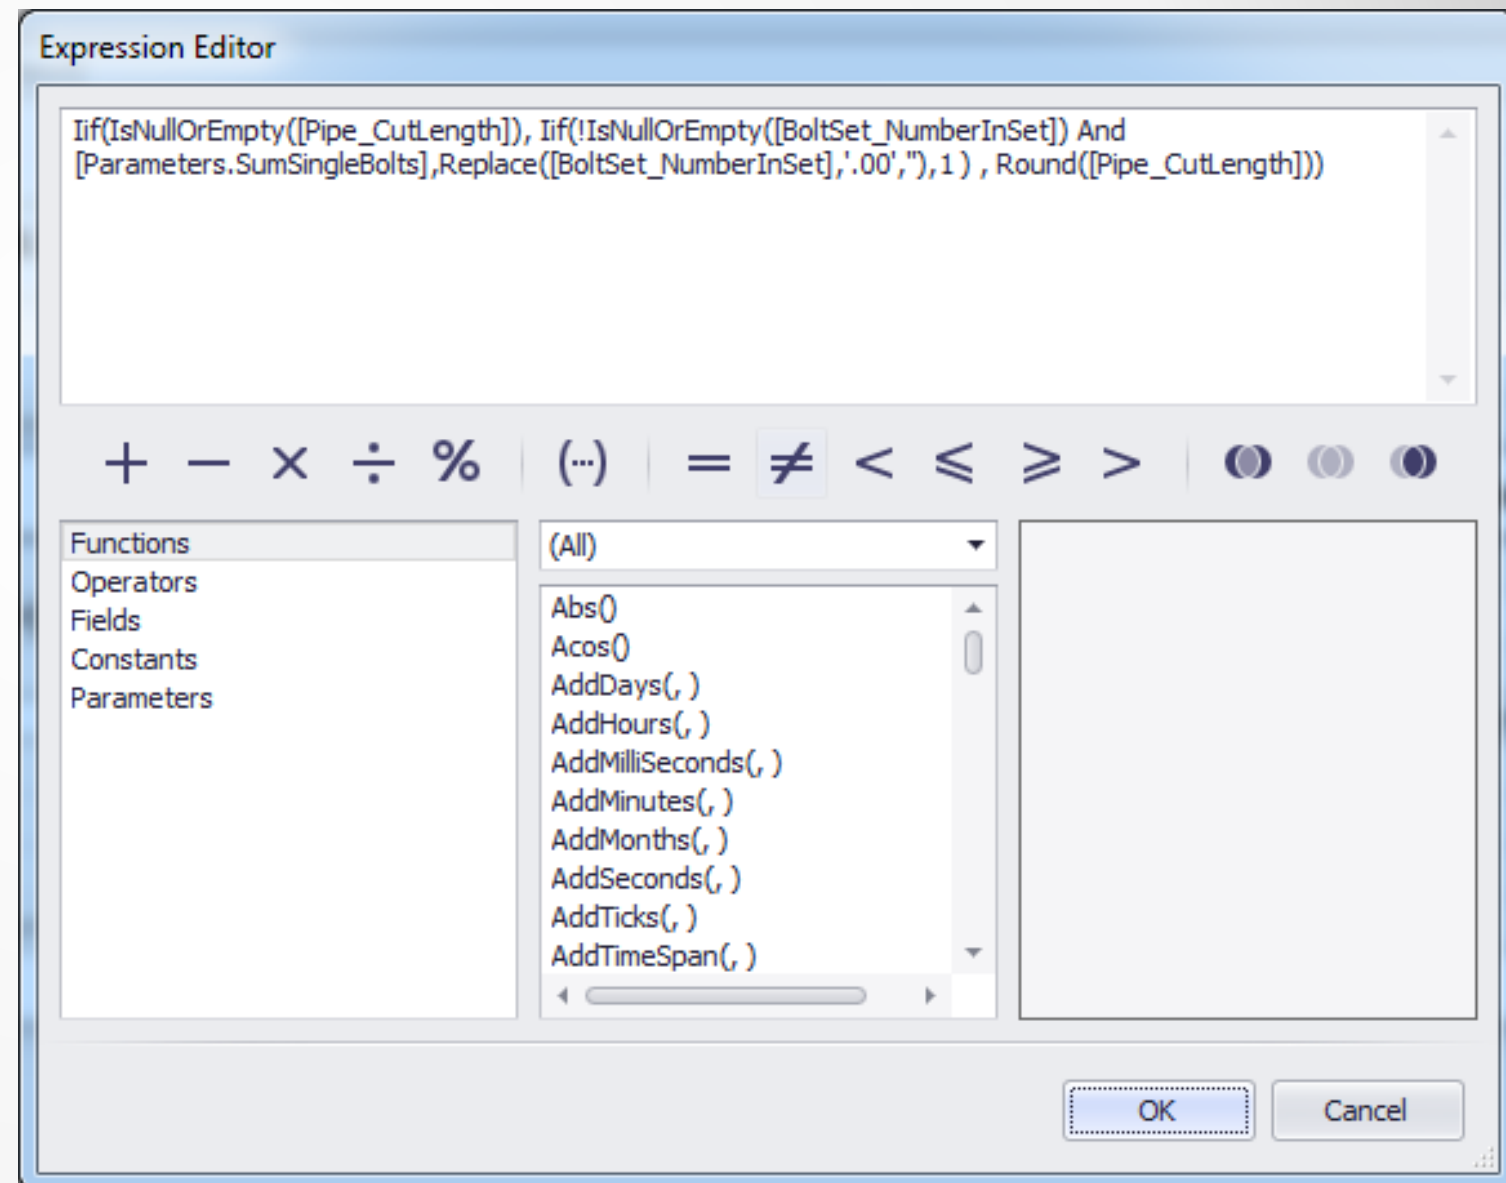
Expression Editor

Iif(IsNullOrEmpty([Pipe_CutLength]), Iif(!IsNullOrEmpty([BoltSet_NumberInSet]) And [Parameters.SumSingleBolts],Replace([BoltSet_NumberInSet],'.00',''),1 ) , Round([Pipe_CutLength]))

+ − × ÷ % (...) = ≠ < ⩽ ⩾ >

Functions
Operators
Fields
Constants
Parameters

(All)

Abs()
Acos()
AddDays(, )
AddHours(, )
AddMilliSeconds(, )
AddMinutes(, )
AddMonths(, )
AddSeconds(, )
AddTicks(, )
AddTimeSpan(, )

OK
Cancel